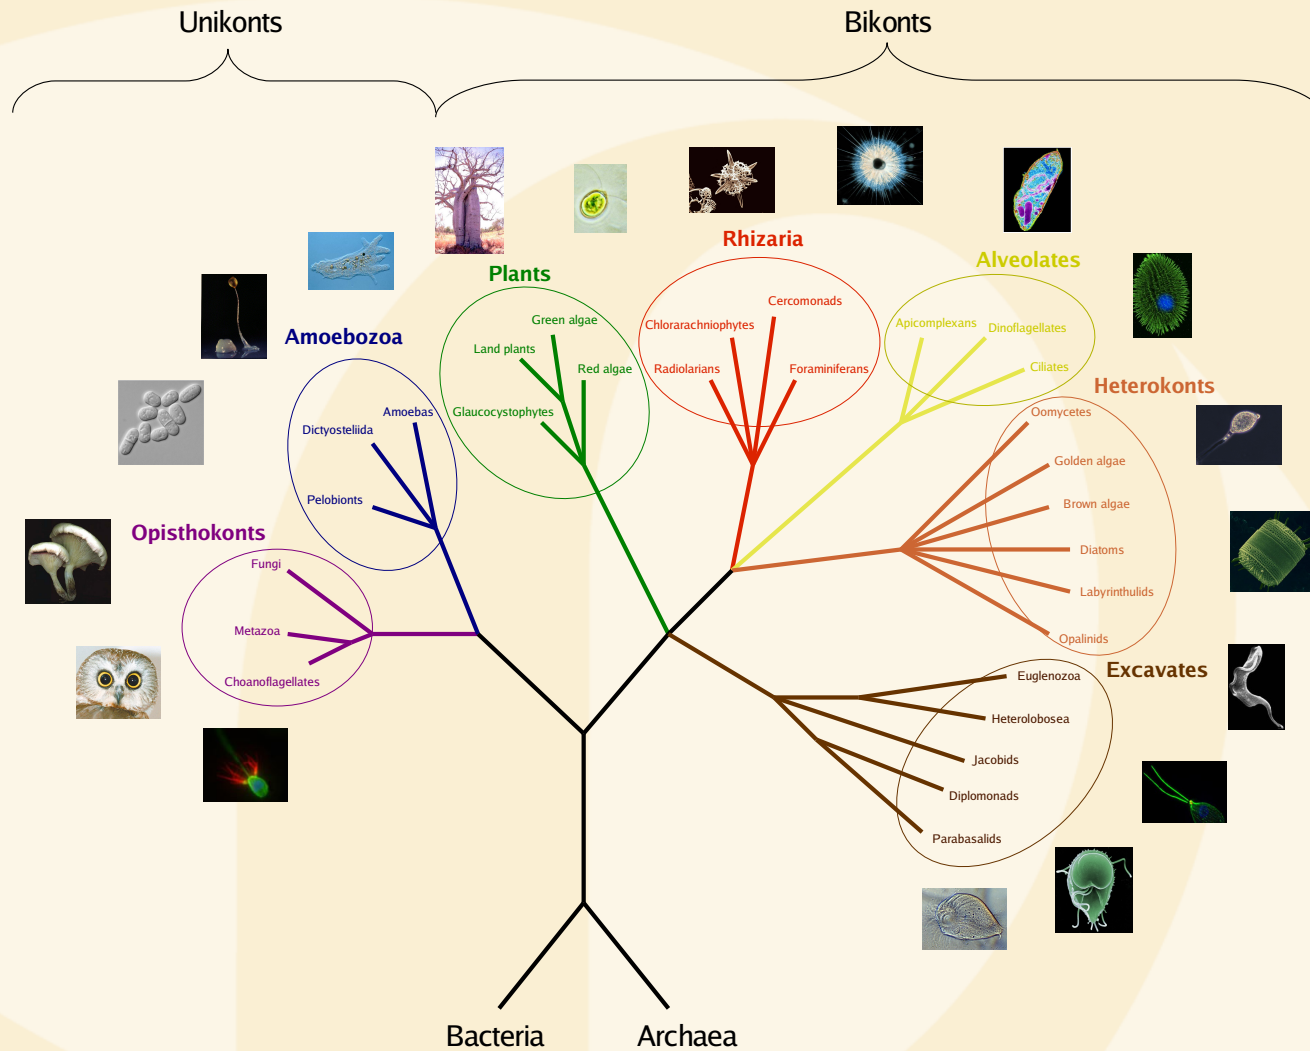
Unikonts

Bikonts

Rhizaria

Cercomonads

Chlorarachniophytes

Radiolarians

Foraminiferans

Alveolates

Apicomplexans

Dinoflagellates

Ciliates

Plants

Green algae

Land plants

Red algae

Glaucocystophytes

Amoebozoa

Amoebas

Dictyosteliida

Pelobionts

Heterokonts

Oomycetes

Golden algae

Brown algae

Diatoms

Labyrinthulids

Opalinids

Opisthokonts

Fungi

Metazoa

Choanoflagellates

Excavates

Euglenozoa

Heterolobosea

Jacobids

Diplomonads

Parabasalids

Bacteria

Archaea